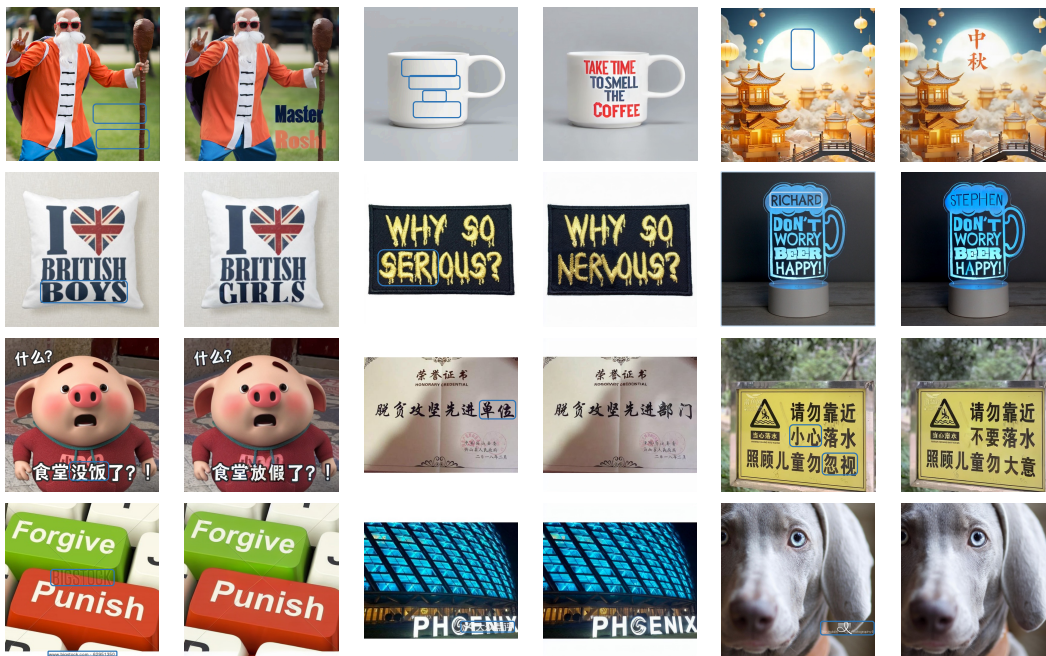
Master
Roshi

TAKE TIME TO SMELL THE COFFEE

中
秋

I BRITISH BOYS

I BRITISH GIRLS

WHY SO SERIOUS?

WHY SO NERVOUS?

RICHARD
DON'T WORRY BEER HAPPY!

STEPHEN
DON'T WORRY BEER HAPPY!

什么?
食堂没饭了?!

什么?
食堂放假了?!

荣誉证书
HONORARY CREDENTIAL
脱贫攻坚先进单位

荣誉证书
HONORARY CREDENTIAL
脱贫攻坚先进部门

请勿靠近
小心落水
照顾儿童勿忽视

小心落水
请勿靠近
不要落水
照顾儿童勿大意

Forgive
BIGSTOCK
Punish

Forgive
Punish

PHOENIX

PHOENIX